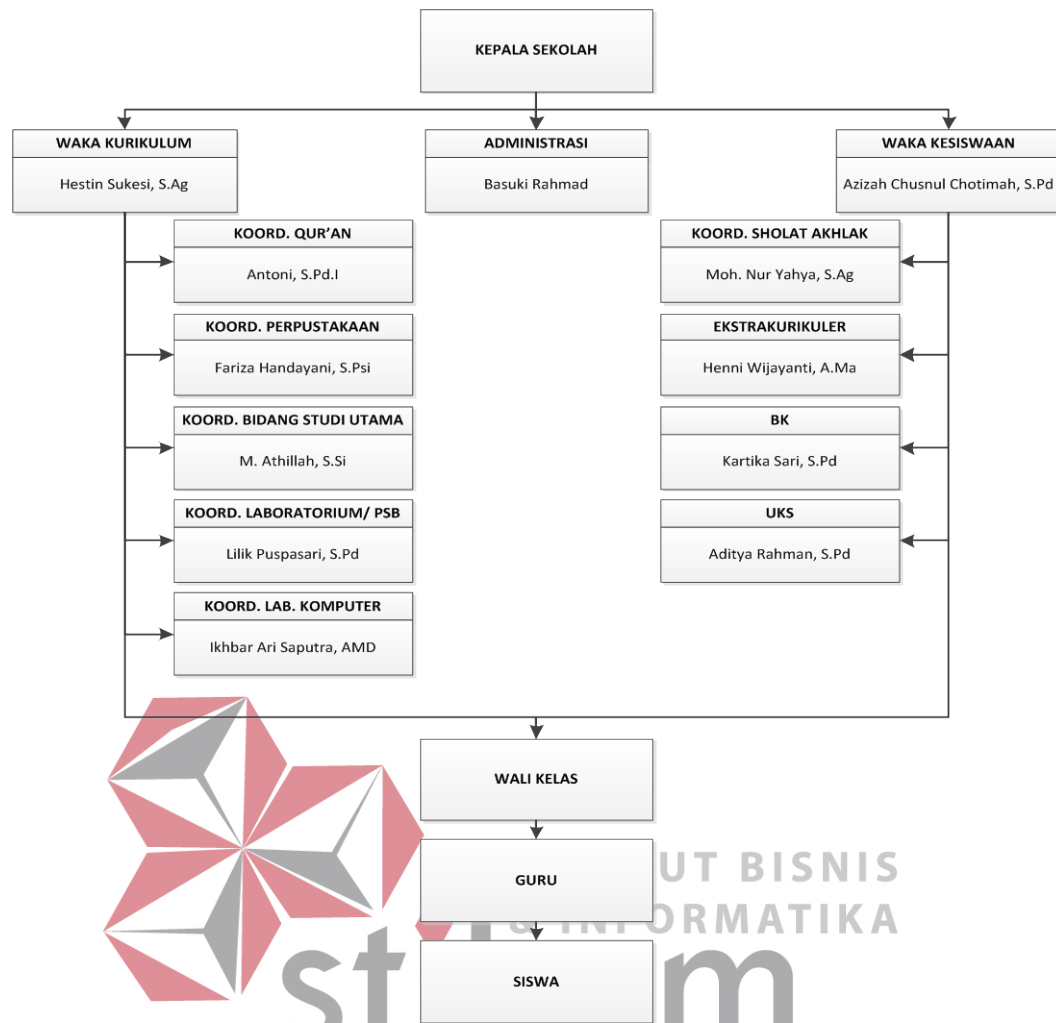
KEPALA SEKOLAH

WAKA KURIKULUM

Hestin Sukesi, S.Ag

ADMINISTRASI

Basuki Rahmad

WAKA KESISWAAN

Azizah Chusnul Chotimah, S.Pd

KOORD. QUR'AN

Antoni, S.Pd.I

KOORD. PERPUSTAKAAN

Fariza Handayani, S.Psi

KOORD. BIDANG STUDI UTAMA

M. Athillah, S.Si

KOORD. LABORATORIUM/ PSB

Lilik Puspasari, S.Pd

KOORD. LAB. KOMPUTER

Ikhbar Ari Saputra, AMD

KOORD. SHOLAT AKHLAK

Moh. Nur Yahya, S.Ag

EKSTRAKURIKULER

Henni Wijayanti, A.Ma

BK

Kartika Sari, S.Pd

UKS

Aditya Rahman, S.Pd

WALI KELAS

GURU

SISWA

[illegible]UT BISNIS
& INFORMATIKA
st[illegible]m